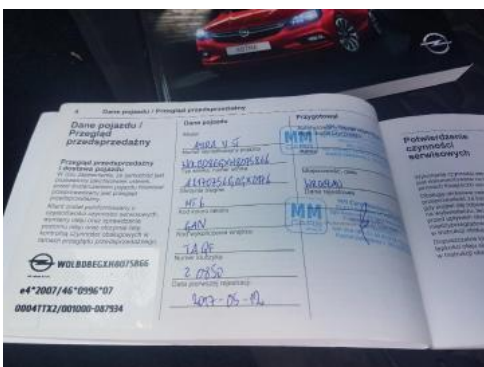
ASTRA

4 Dane pojazdu / Przegląd przedsprzedażny

Dane pojazdu / Przegląd przedsprzedażny

Przegląd przedsprzedażny i dostawa pojazdu

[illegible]

W0LBD8EGEHB075866

e4*2007/46*0996*07

0004TTX2/001000-087934

Dane pojazdu

Model
ASTRA V 5

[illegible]
W0LBD8EGEHB075866

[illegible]
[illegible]

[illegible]
N6

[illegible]
GAN

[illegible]
TAGF

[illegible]
2 0850

Data pierwszej rejestracji
2017 - 05 - 12

Przygotowany

MM

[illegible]

MM

Potwierdzenia czynności serwisowych

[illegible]